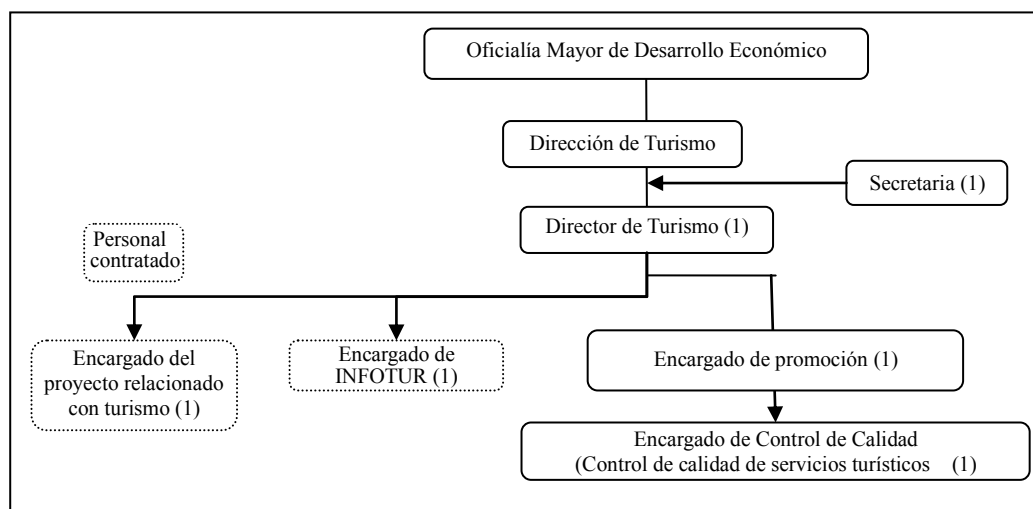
Oficialía Mayor de Desarrollo Económico

Dirección de Turismo

Secretaria (1)

Director de Turismo (1)

Personal contratado

Encargado del proyecto relacionado con turismo (1)

Encargado de INFOTUR (1)

Encargado de promoción (1)

Encargado de Control de Calidad (Control de calidad de servicios turísticos (1)